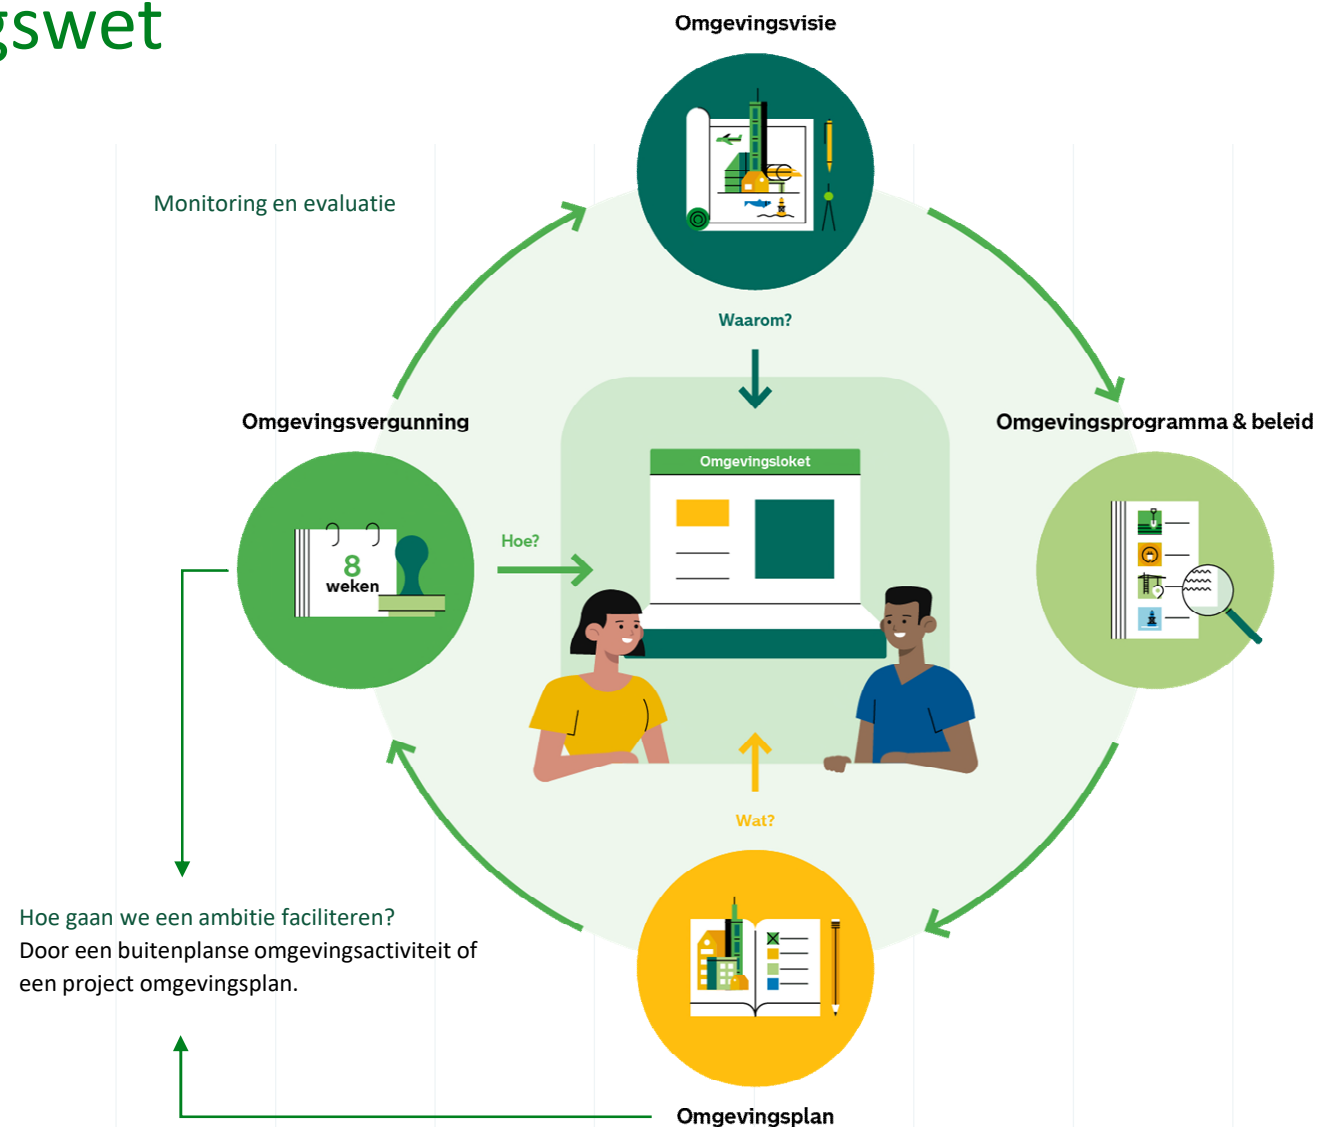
gswet

Omgevingsvisie

Monitoring en evaluatie

Waarom?

Omgevingsvergunning

Omgevingsprogramma & beleid

Omgevingsloket

8 weken

Hoe?

Wat?

Hoe gaan we een ambitie faciliteren?
Door een buitenplanse omgevingsactiviteit of een project omgevingsplan.

Omgevingsplan